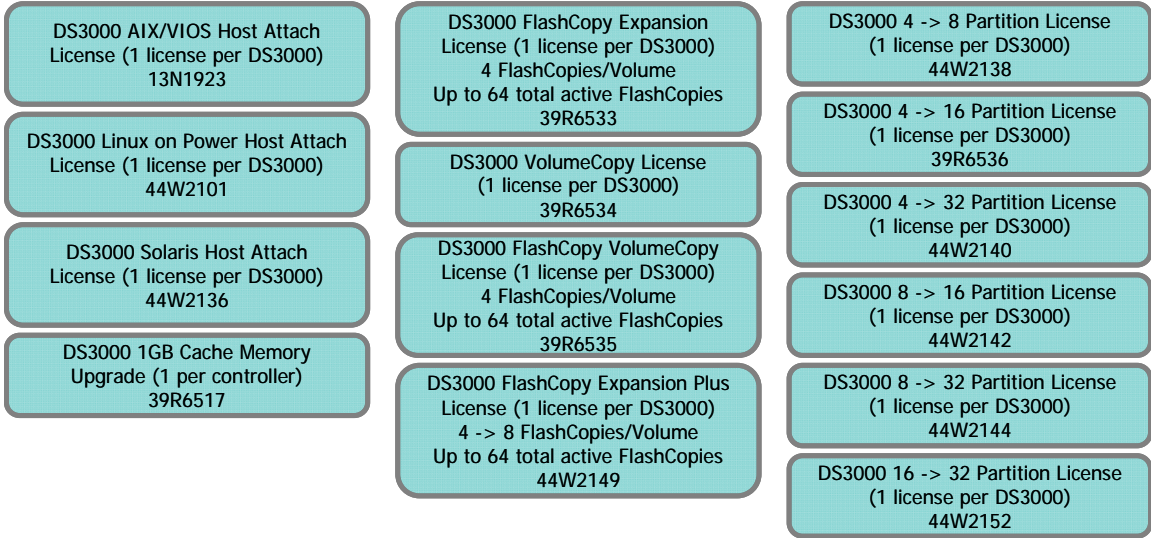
DS3000 AIX/VIOS Host Attach License (1 license per DS3000) 13N1923

DS3000 Linux on Power Host Attach License (1 license per DS3000) 44W2101

DS3000 Solaris Host Attach License (1 license per DS3000) 44W2136

DS3000 1GB Cache Memory Upgrade (1 per controller) 39R6517

DS3000 FlashCopy Expansion License (1 license per DS3000) 4 FlashCopies/Volume Up to 64 total active FlashCopies 39R6533

DS3000 VolumeCopy License (1 license per DS3000) 39R6534

DS3000 FlashCopy VolumeCopy License (1 license per DS3000) 4 FlashCopies/Volume Up to 64 total active FlashCopies 39R6535

DS3000 FlashCopy Expansion Plus License (1 license per DS3000) 4 -> 8 FlashCopies/Volume Up to 64 total active FlashCopies 44W2149

DS3000 4 -> 8 Partition License (1 license per DS3000) 44W2138

DS3000 4 -> 16 Partition License (1 license per DS3000) 39R6536

DS3000 4 -> 32 Partition License (1 license per DS3000) 44W2140

DS3000 8 -> 16 Partition License (1 license per DS3000) 44W2142

DS3000 8 -> 32 Partition License (1 license per DS3000) 44W2144

DS3000 16 -> 32 Partition License (1 license per DS3000) 44W2152